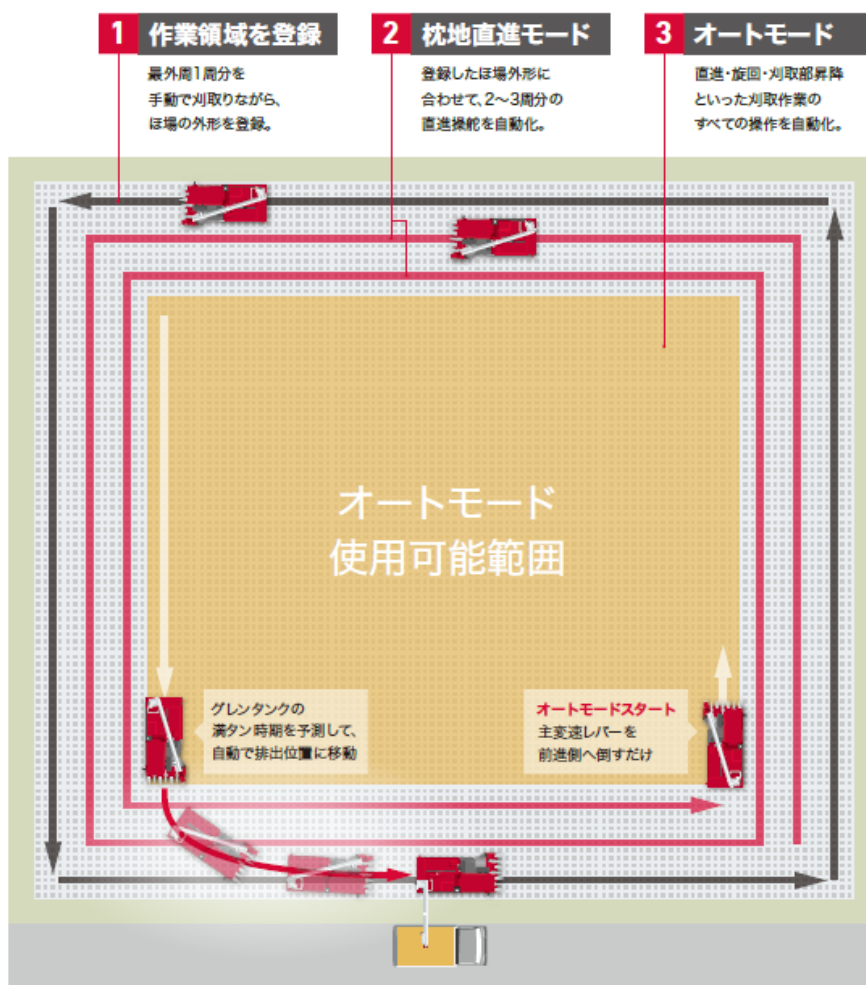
1 作業領域を登録

最外周1周分を手動で刈取りながら、ほ場の外形を登録。

2 枕地直進モード

登録したほ場外形に合わせて、2～3周分の直進操舵を自動化。

3 オートモード

直進・旋回・刈取部昇降といった刈取作業のすべての操作を自動化。

オートモード
使用可能範囲

グレンタンクの満タン時期を予測して、自動で排出位置に移動

オートモードスタート
主変速レバーを前進側へ倒すだけ